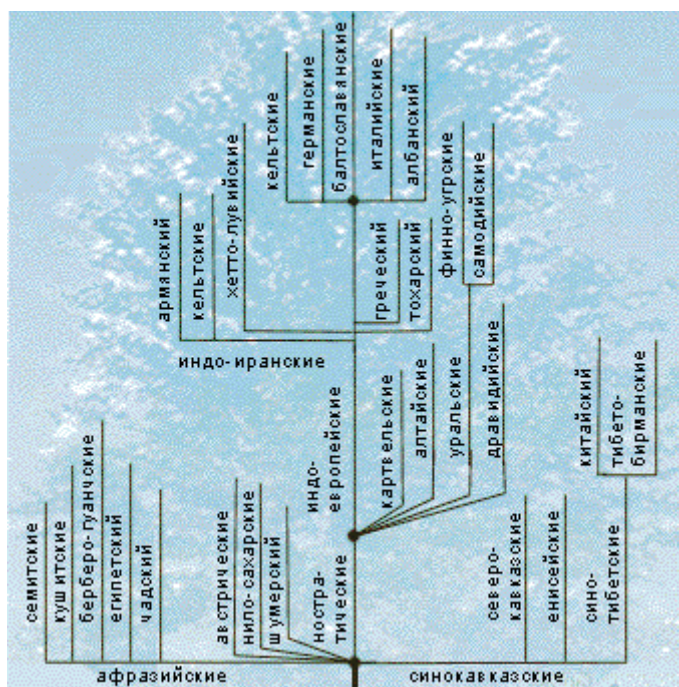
кельтские
германские
балтославянские
италийские
албанский
армянский
кельтские
хетто-лувийские
финно-угрские
самодийские
греческий
тохарский
индо-иранские
картвельские
алтайские
уральские
дравидийские
китайский
тибето-бирманские
индо-европейские
семитские
кушитские
берберо-гуанчские
египетский
чадский
австрические
нило-сахарские
шумерский
ностра-тические
северо-кавказские
енисейские
сино-тибетские
афразийские
синокавказские